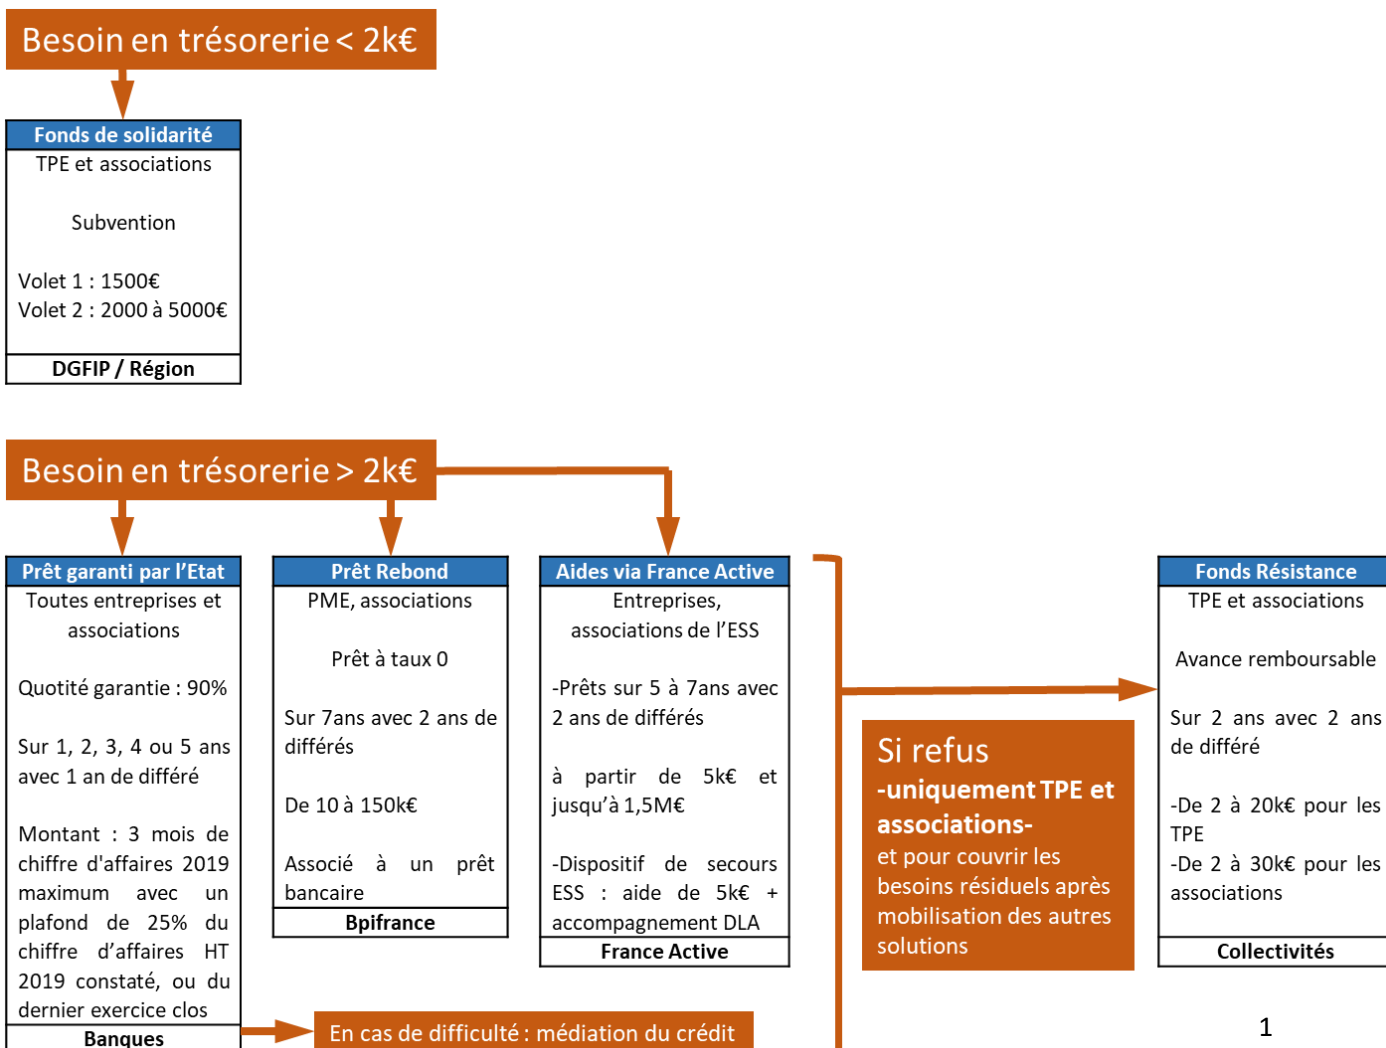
Besoin en trésorerie < 2k€

Fonds de solidarité
TPE et associations

Subvention

Volet 1 : 1500€
Volet 2 : 2000 à 5000€

DGFIP / Région

Besoin en trésorerie > 2k€

Prêt garanti par l'Etat
Toutes entreprises et associations

Quotité garantie : 90%

Sur 1, 2, 3, 4 ou 5 ans avec 1 an de différé

Montant : 3 mois de chiffre d'affaires 2019 maximum avec un plafond de 25% du chiffre d'affaires HT 2019 constaté, ou du dernier exercice clos

Banques

Prêt Rebond
PME, associations

Prêt à taux 0

Sur 7ans avec 2 ans de différés

De 10 à 150k€

Associé à un prêt bancaire

Bpifrance

Aides via France Active
Entreprises, associations de l'ESS

-Prêts sur 5 à 7ans avec 2 ans de différés

à partir de 5k€ et jusqu'à 1,5M€

-Dispositif de secours ESS : aide de 5k€ + accompagnement DLA

France Active

Si refus
-uniquement TPE et associations-
et pour couvrir les besoins résiduels après mobilisation des autres solutions

Fonds Résistance
TPE et associations

Avance remboursable

Sur 2 ans avec 2 ans de différé

-De 2 à 20k€ pour les TPE
-De 2 à 30k€ pour les associations

Collectivités

En cas de difficulté : médiation du crédit

1